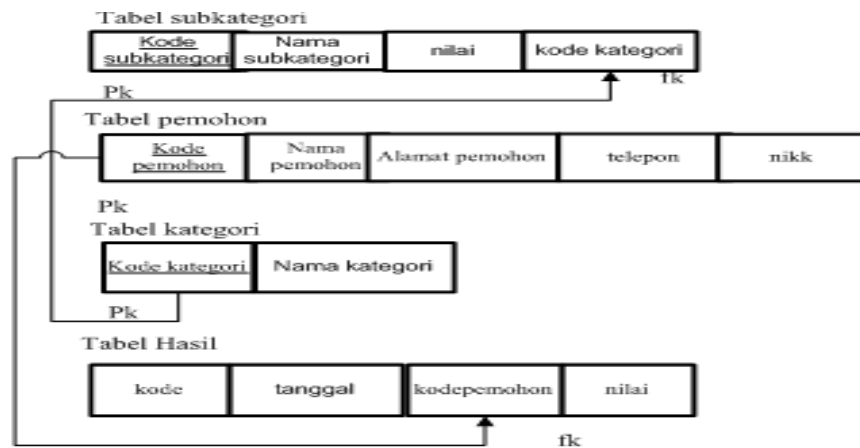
Tabel subkategori

| Kode subkategori | Nama subkategori | nilai | kode kategori |
|---|---|---|---|

Pk fk

Tabel pemohon

| Kode pemohon | Nama pemohon | Alamat pemohon | telepon | nikk |
|---|---|---|---|---|

Pk

Tabel kategori

| Kode kategori | Nama kategori |
|---|---|

Pk

Tabel Hasil

| kode | tanggal | kodepemohon | nilai |
|---|---|---|---|

fk